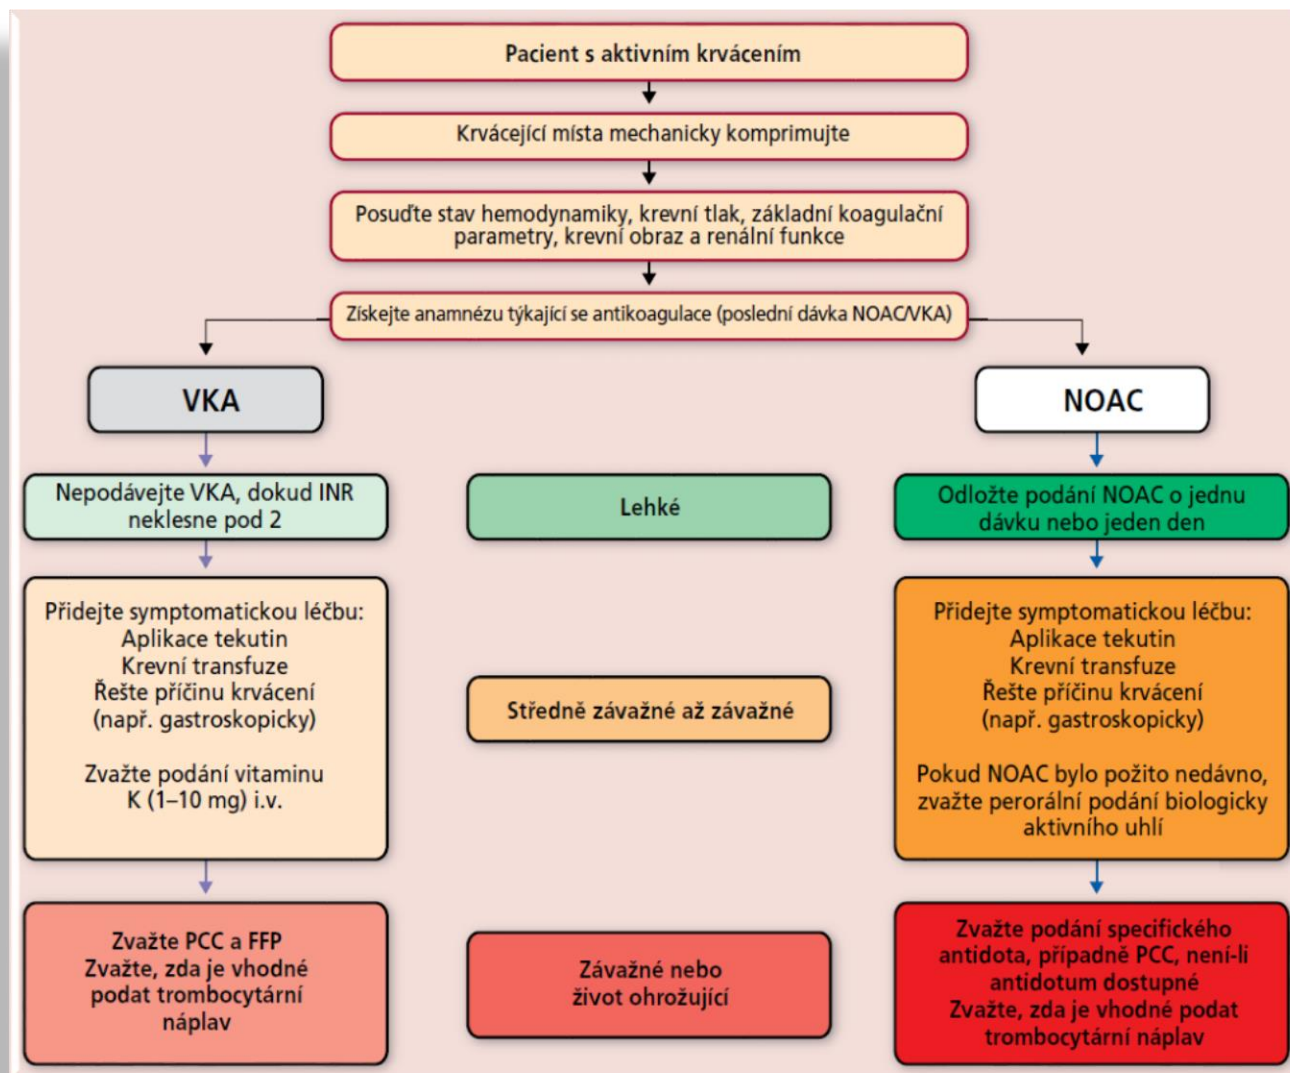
Pacient s aktivním krvácením

Krvácející místa mechanicky komprimujte

Posuďte stav hemodynamiky, krevní tlak, základní koagulační parametry, krevní obraz a renální funkce

Získejte anamnézu týkající se antikoagulace (poslední dávka NOAC/VKA)

VKA

NOAC

Nepodávejte VKA, dokud INR neklesne pod 2

Lehké

Odložte podání NOAC o jednu dávku nebo jeden den

Přidejte symptomatickou léčbu:
Aplikace tekutin
Krevní transfuze
Řešte příčinu krvácení
(např. gastroskopicky)

Zvažte podání vitaminu K (1–10 mg) i.v.

Středně závažné až závažné

Přidejte symptomatickou léčbu:
Aplikace tekutin
Krevní transfuze
Řešte příčinu krvácení
(např. gastroskopicky)

Pokud NOAC bylo požito nedávno, zvažte perorální podání biologicky aktivního uhlí

Zvažte PCC a FFP
Zvažte, zda je vhodné podat trombocytární náplav

Závažné nebo život ohrožující

Zvažte podání specifického antidota, případně PCC, není-li antidotum dostupné
Zvažte, zda je vhodné podat trombocytární náplav